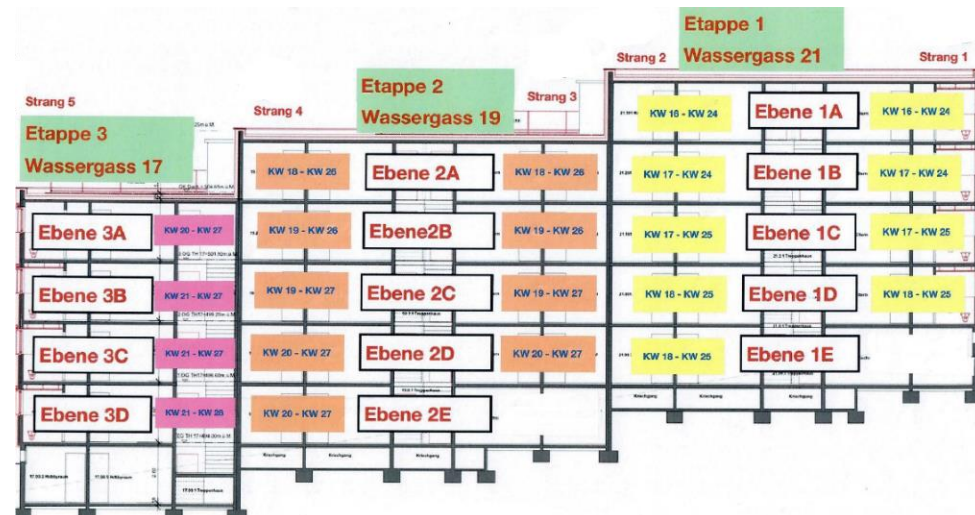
Etappe 1
Wassergass 21

Strang 2

Strang 1

Etappe 2
Wassergass 19

Strang 3

Strang 4

Strang 5

Etappe 3
Wassergass 17

KW 16 - KW 24
Ebene 1A
KW 16 - KW 24

KW 17 - KW 24
Ebene 1B
KW 17 - KW 24

KW 17 - KW 25
Ebene 1C
KW 17 - KW 25

KW 18 - KW 25
Ebene 1D
KW 18 - KW 25

KW 18 - KW 25
Ebene 1E

KW 18 - KW 26
Ebene 2A
KW 18 - KW 26

KW 19 - KW 26
Ebene2B
KW 19 - KW 26

KW 19 - KW 27
Ebene 2C
KW 19 - KW 27

KW 20 - KW 27
Ebene 2D
KW 20 - KW 27

KW 20 - KW 27
Ebene 2E

Ebene 3A
KW 20 - KW 27

Ebene 3B
KW 21 - KW 27

Ebene 3C
KW 21 - KW 27

Ebene 3D
KW 21 - KW 28